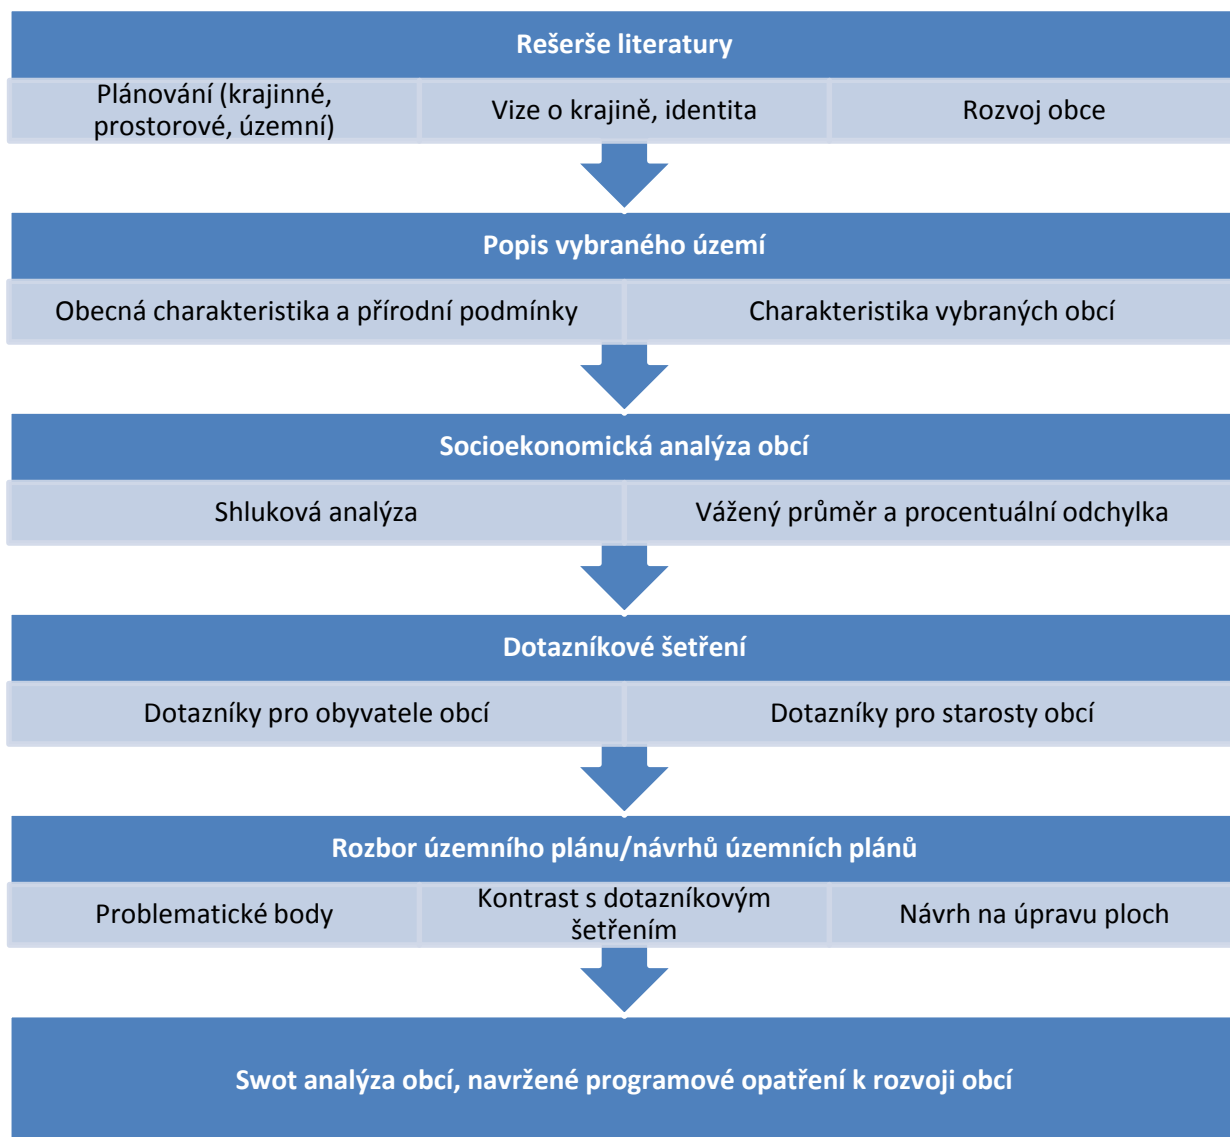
Rešerše literatury

Plánování (krajinné, prostorové, územní)

Vize o krajině, identita

Rozvoj obce

Popis vybraného území

Obecná charakteristika a přírodní podmínky

Charakteristika vybraných obcí

Socioekonomická analýza obcí

Shluková analýza

Vážený průměr a procentuální odchylka

Dotazníkové šetření

Dotazníky pro obyvatele obcí

Dotazníky pro starosty obcí

Rozbor územního plánu/návrhů územních plánů

Problematické body

Kontrast s dotazníkovým šetřením

Návrh na úpravu ploch

Swot analýza obcí, navržené programové opatření k rozvoji obcí